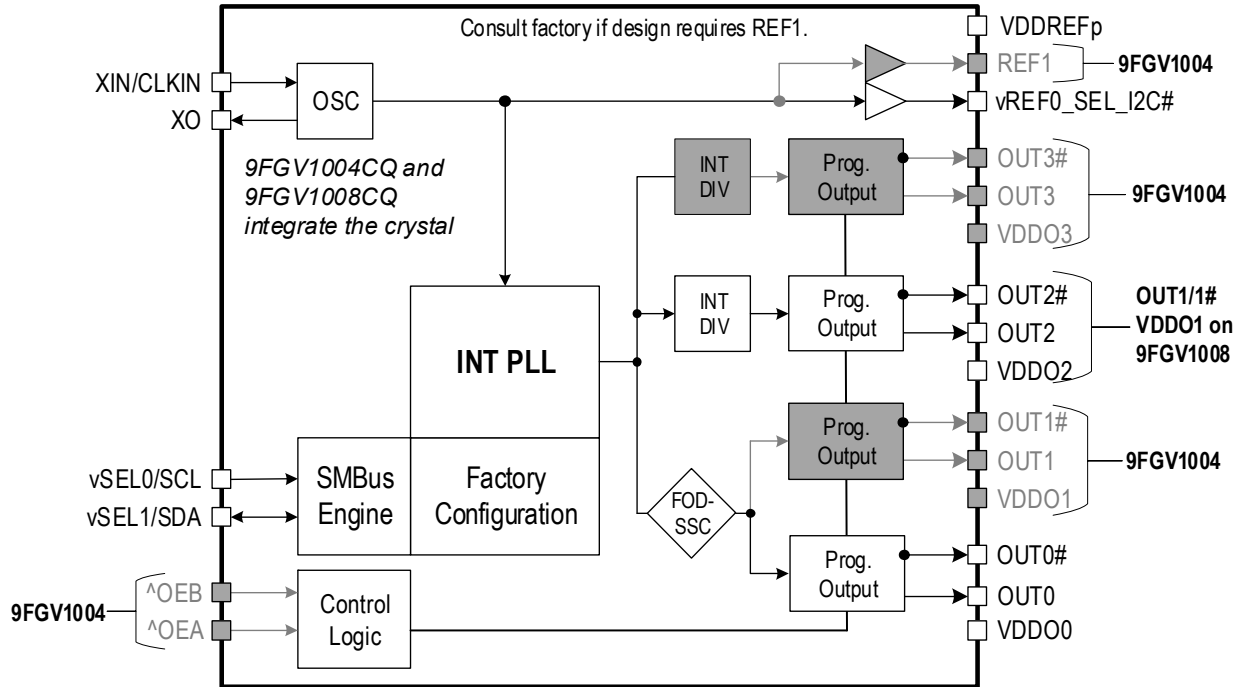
Consult factory if design requires REF1.

VDDREFp

REF1

9FGV1004

XIN/CLKIN

XO

OSC

vREF0_SEL_I2C#

9FGV1004CQ and 9FGV1008CQ integrate the crystal

INT DIV

Prog. Output

OUT3#

OUT3

VDDO3

9FGV1004

INT DIV

Prog. Output

OUT2#

OUT2

VDDO2

OUT1/1# VDDO1 on 9FGV1008

INT PLL

Prog. Output

OUT1#

OUT1

VDDO1

9FGV1004

vSEL0/SCL

vSEL1/SDA

SMBus Engine

Factory Configuration

FOD-SSC

Prog. Output

OUT0#

OUT0

VDDO0

9FGV1004

^OEB

^OEA

Control Logic